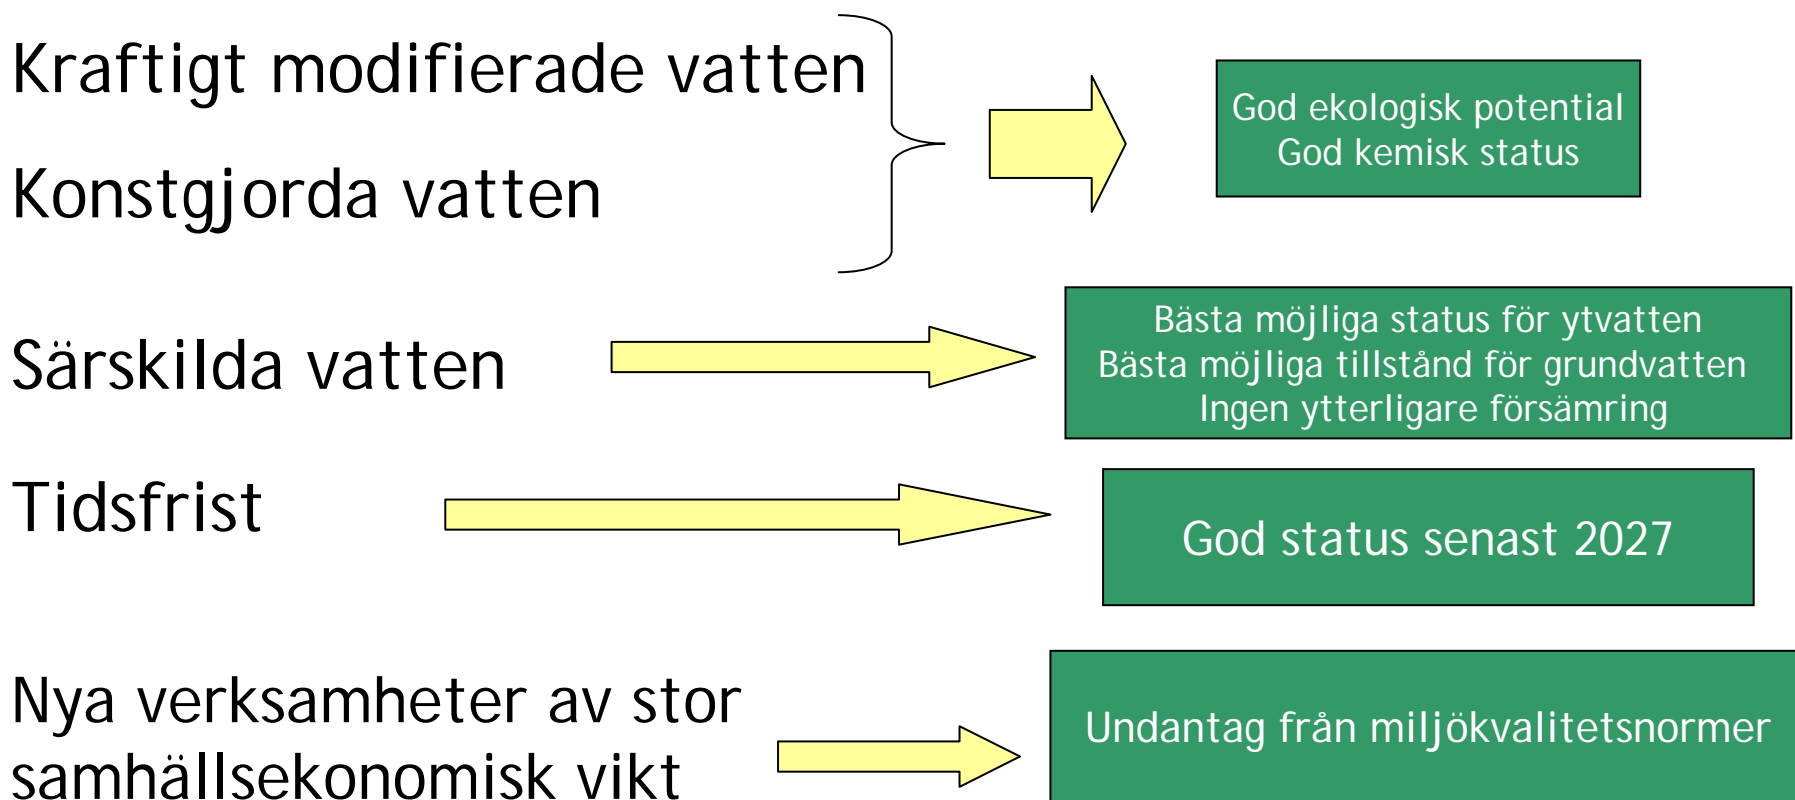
Kraftigt modifierade vatten

Konstgjorda vatten

God ekologisk potential
God kemisk status

Särskilda vatten

Bästa möjliga status för ytvatten
Bästa möjliga tillstånd för grundvatten
Ingen ytterligare försämring

Tidsfrist

God status senast 2027

Nya verksamheter av stor samhällsekonomisk vikt

Undantag från miljökvalitetsnormer